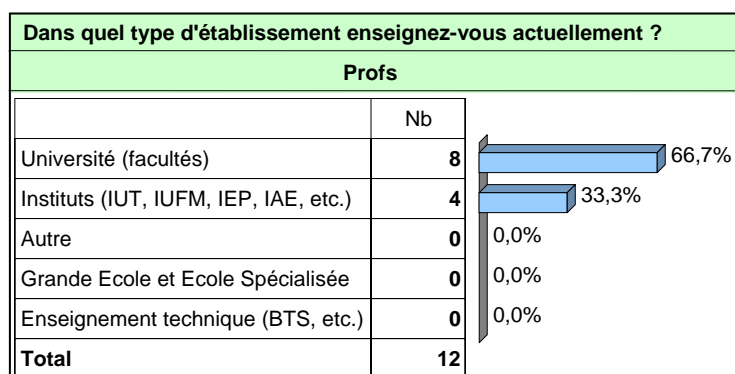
Dans quel type d'établissement enseignez-vous actuellement ?

Profs

| | Nb | |
|---|---|---|
| Université (facultés) | 8 | 66,7% |
| Instituts (IUT, IUFM, IEP, IAE, etc.) | 4 | 33,3% |
| Autre | 0 | 0,0% |
| Grande Ecole et Ecole Spécialisée | 0 | 0,0% |
| Enseignement technique (BTS, etc.) | 0 | 0,0% |
| Total | 12 | |